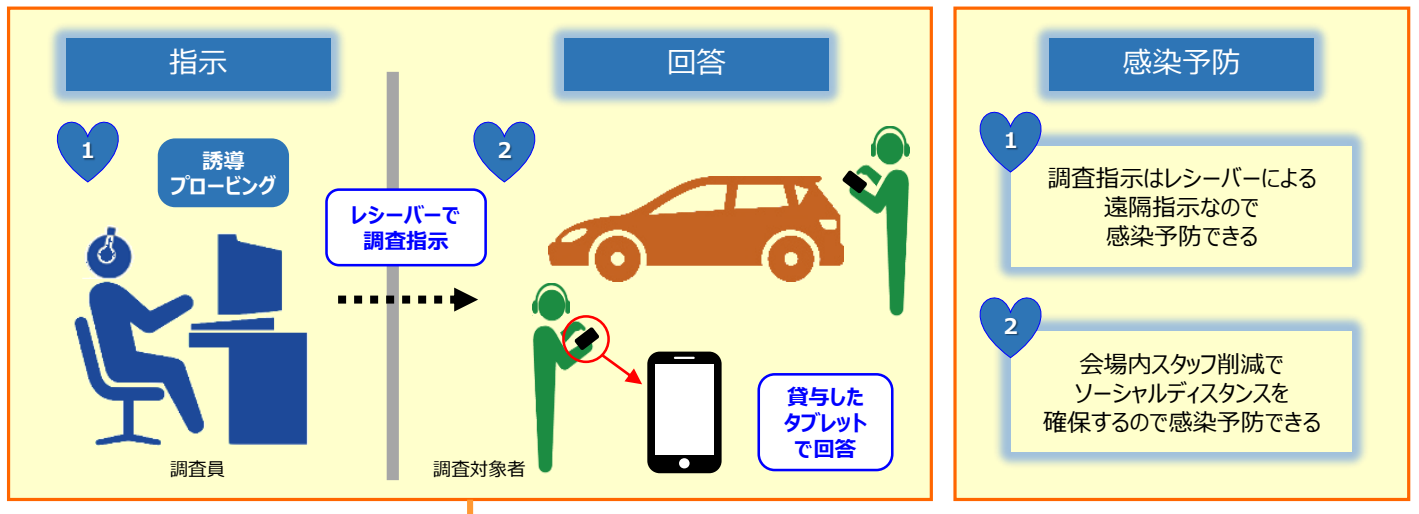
指示

1

誘導
プロービング

調査員

レシーバーで
調査指示

回答

2

調査対象者

貸与した
タブレット
で回答

感染予防

1

調査指示はレシーバーによる
遠隔指示なので
感染予防できる

2

会場内スタッフ削減で
ソーシャルディスタンスを
確保するので感染予防できる